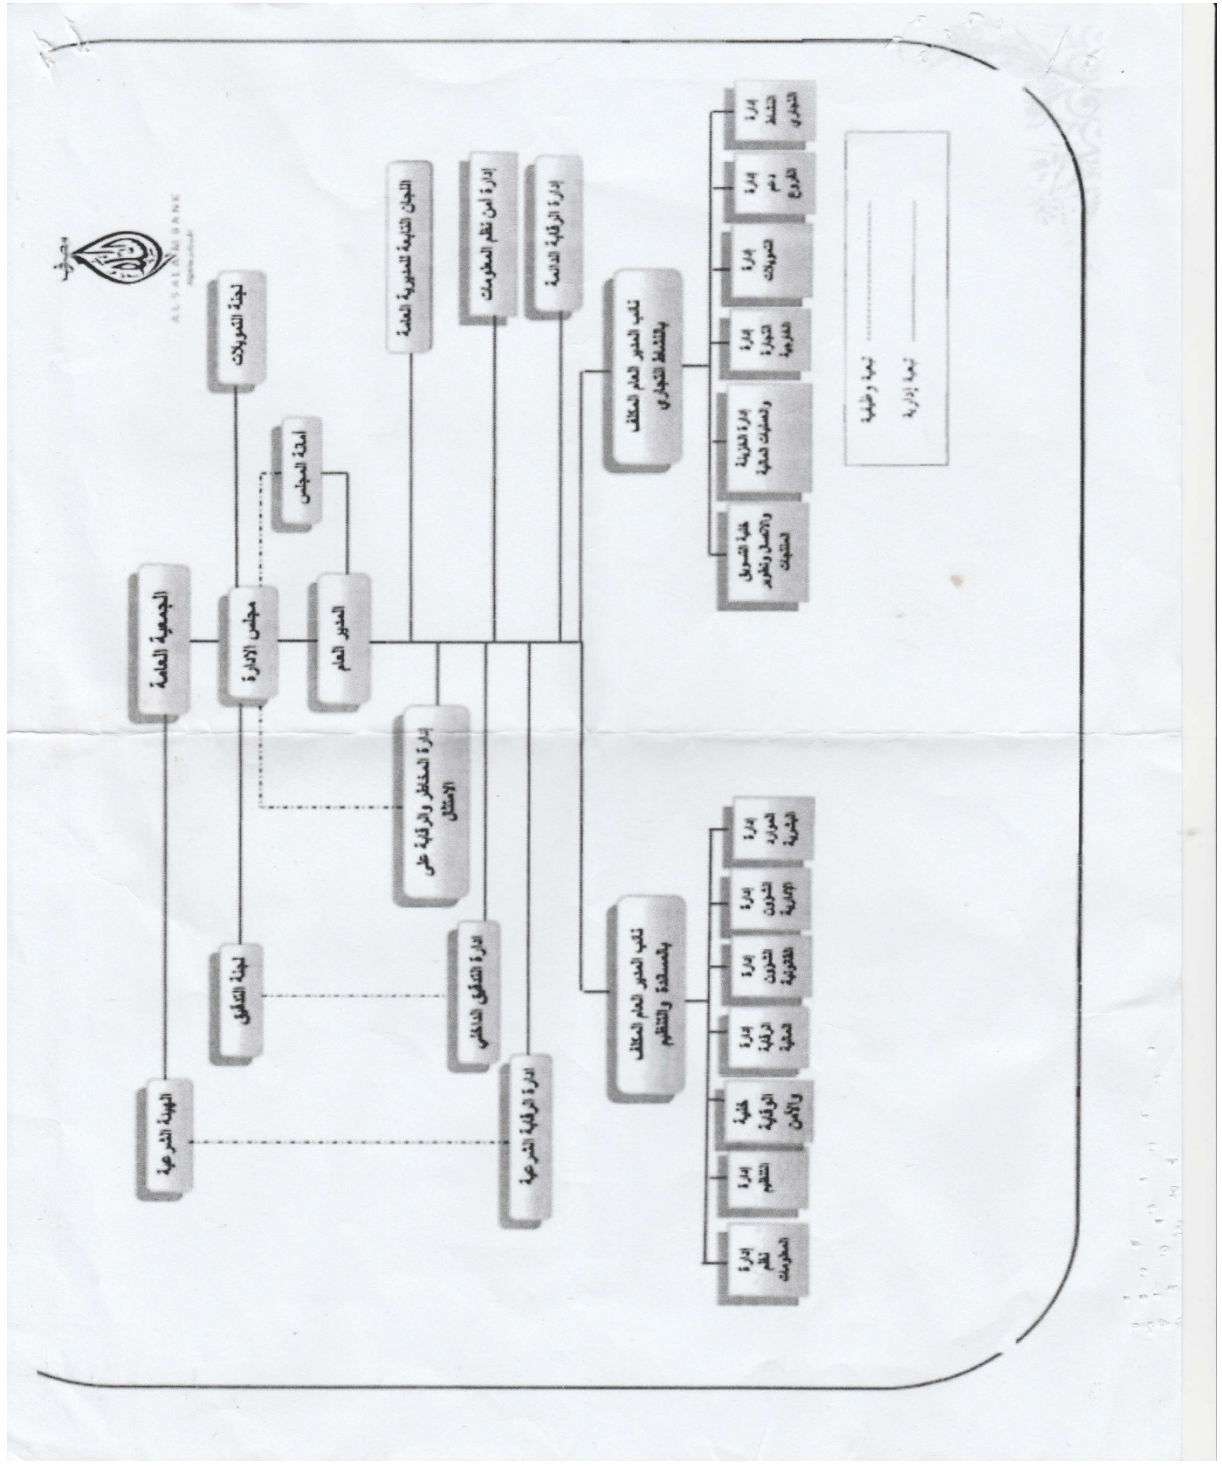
ALSALAM BANK

الجمعية العامة

الهيئة الشرعية

لجنة التدقيق

مجلس الإدارة

لجنة التمويلات

أمانة المجلس

المدير العام

اللجان التنفيذية للمديرية العامة

إدارة أمن نظم المعلومات

إدارة الرقابة الدائمة

إدارة المخاطر والرقابة على الامتثال

إدارة التدقيق الداخلي

إدارة الرقابة الشرعية

نائب المدير العام المكلف بالنشاط التجاري

نائب المدير العام المكلف بالمساندة والتنظيم

خلية التسويق والاتصال وتطوير المنتوجات

إدارة الخزينة والعمليات الدولية

إدارة التجارة الخارجية

إدارة التمويلات

إدارة دعم الفروع

إدارة النشاط التجاري

إدارة نظم المعلومات

إدارة التنظيم

خلية الوقاية والأمن

إدارة الوسائل العامة

إدارة الشؤون القانونية

إدارة الشؤون الإدارية

إدارة الموارد البشرية

تبعية وظيفية

تبعية إدارية